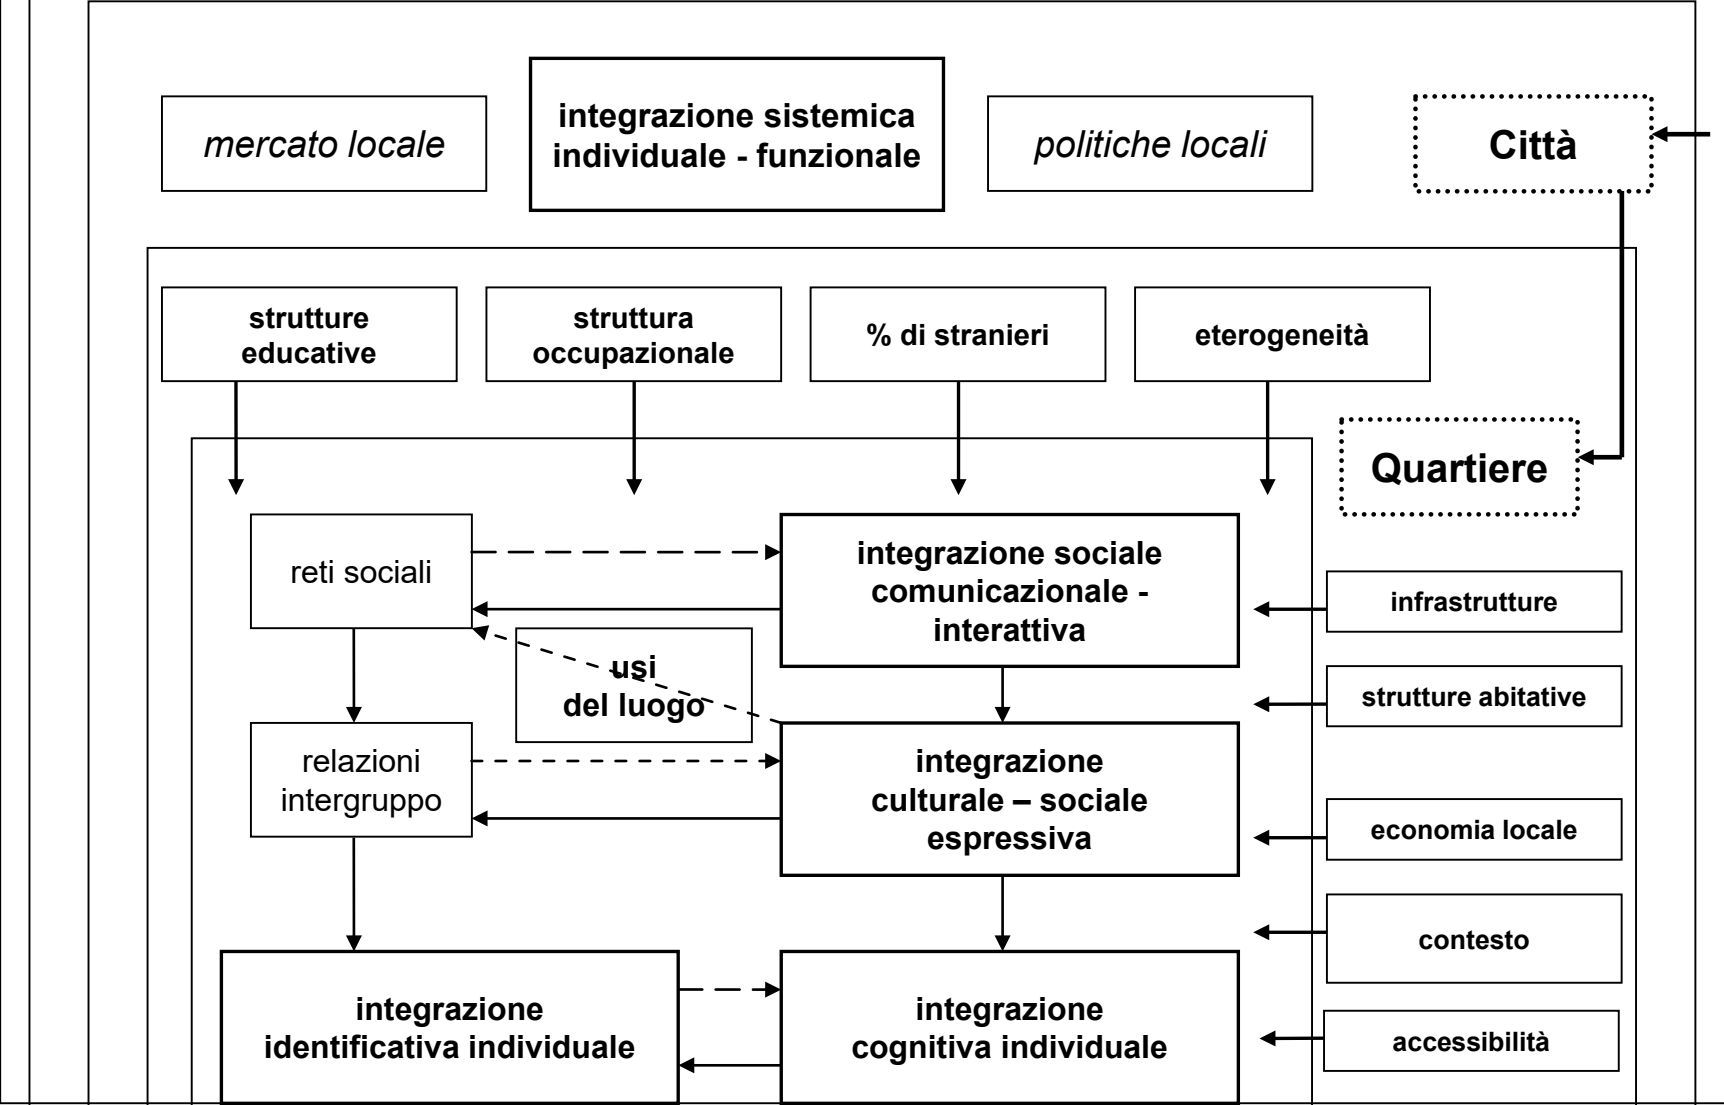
mercato locale

integrazione sistemica individuale - funzionale

politiche locali

Città

strutture educative

struttura occupazionale

% di stranieri

eterogeneità

Quartiere

reti sociali

integrazione sociale comunicazionale - interattiva

infrastrutture

usi del luogo

strutture abitative

relazioni intergruppo

integrazione culturale – sociale espressiva

economia locale

contesto

integrazione identificativa individuale

integrazione cognitiva individuale

accessibilità